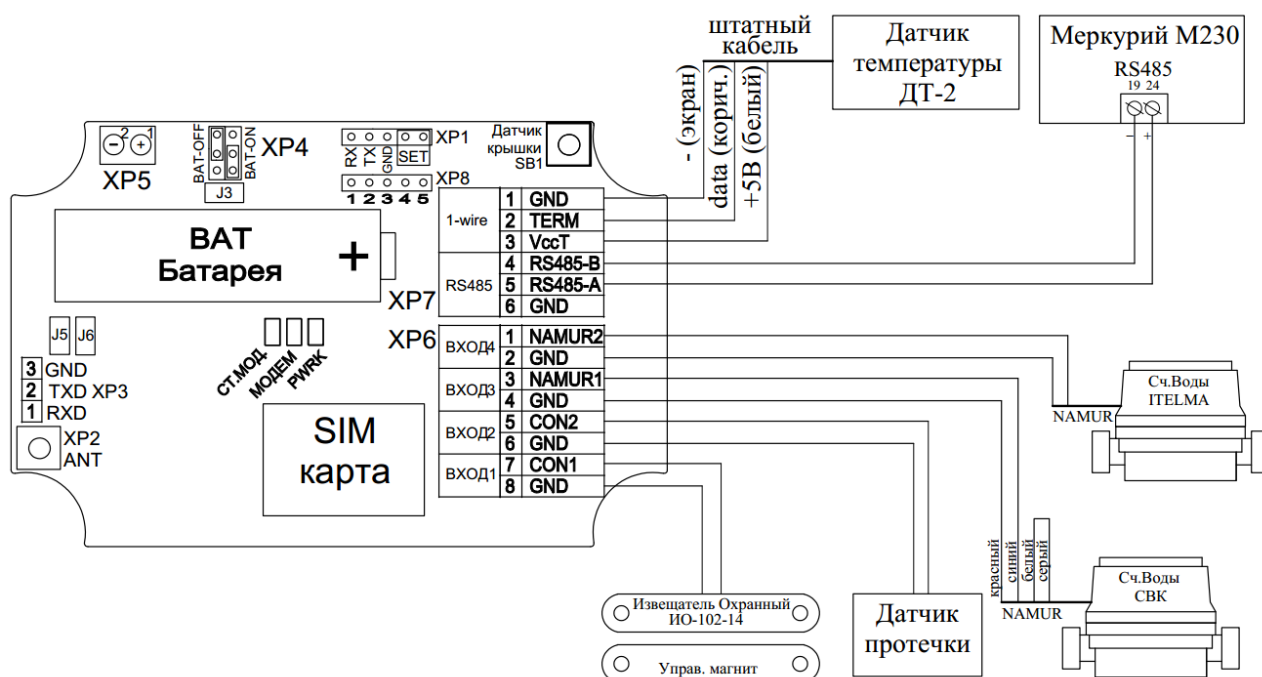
штатный кабель

Датчик температуры ДТ-2

Меркурий М230
RS485
19 24
– +

- (экран)
data (корич.)
+5В (белый)

2 1
XP5

BAT-OFF
BAT-ON
XP4
J3

RX TX GND SET
XP1
1 2 3 4 5
XP8

Датчик крышки SB1

BAT
Батарея
+
XP7

| | | |
|---|---|---|
| 1-wire | 1 | GND |
| | 2 | TERM |
| | 3 | VccT |
| RS485 | 4 | RS485-B |
| | 5 | RS485-A |
| | 6 | GND |

XP6

| | | |
|---|---|---|
| ВХОД4 | 1 | NAMUR2 |
| | 2 | GND |
| ВХОД3 | 3 | NAMUR1 |
| | 4 | GND |
| ВХОД2 | 5 | CON2 |
| | 6 | GND |
| ВХОД1 | 7 | CON1 |
| | 8 | GND |

J5 J6

3 GND
2 TXD XP3
1 RXD

XP2
ANT

СТ.МОД
МОДЕМ
PWRK

SIM
карта

NAMUR
Сч.Воды
ITELMA

красный
синий
белый
серый

NAMUR
Сч.Воды
СВК

Извещатель Охранный
ИО-102-14

Управ. магнит

Датчик
протечки